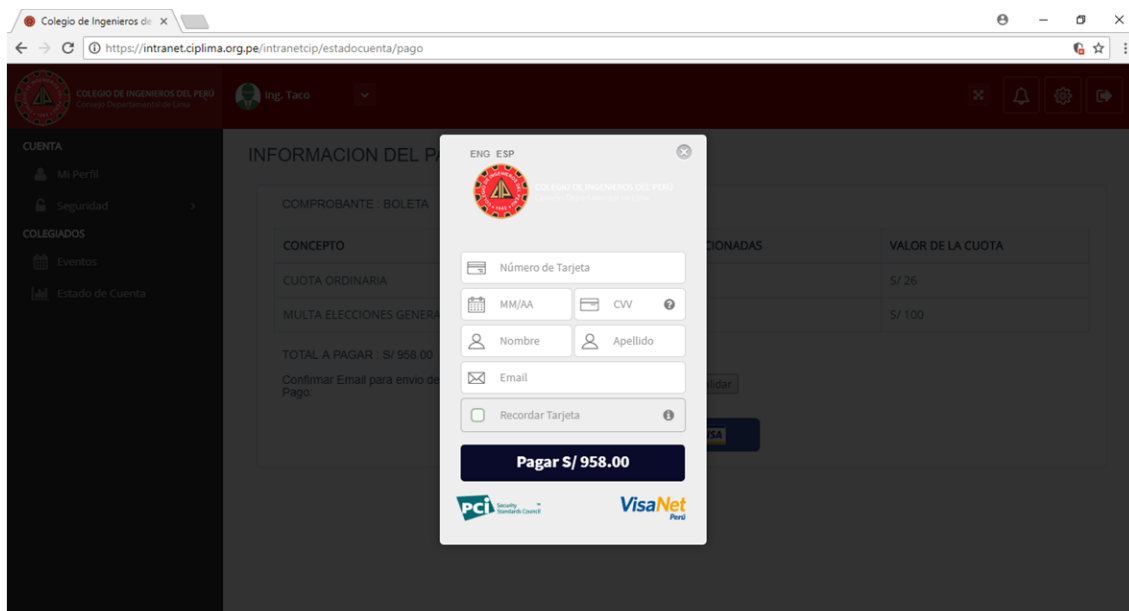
Colegio de Ingenieros de ×

https://intranet.ciplima.org.pe/intranetcip/estadocuenta/pago

COLEGIO DE INGENIEROS DEL PERÚ
Colegio Departamental de Lima

Ing. Taco

CUENTA
Mi Perfil
Seguridad
COLEGIADOS
Eventos
Estado de Cuenta

INFORMACION DEL PA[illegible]

COMPROBANTE : BOLETA

| CONCEPTO | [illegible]CIONADAS | VALOR DE LA CUOTA |
|---|---|---|
| CUOTA ORDINARIA | | S/ 26 |
| MULTA ELECCIONES GENERA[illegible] | | S/ 100 |

TOTAL A PAGAR : S/ 958.00

Confirmar Email para envio de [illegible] Pago.

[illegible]lidar

ENG ESP

COLEGIO DE INGENIEROS DEL PERÚ
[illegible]

Número de Tarjeta
MM/AA
CVV
Nombre
Apellido
Email
Recordar Tarjeta

Pagar S/ 958.00

PCI Security Standards Council

VisaNet Perú